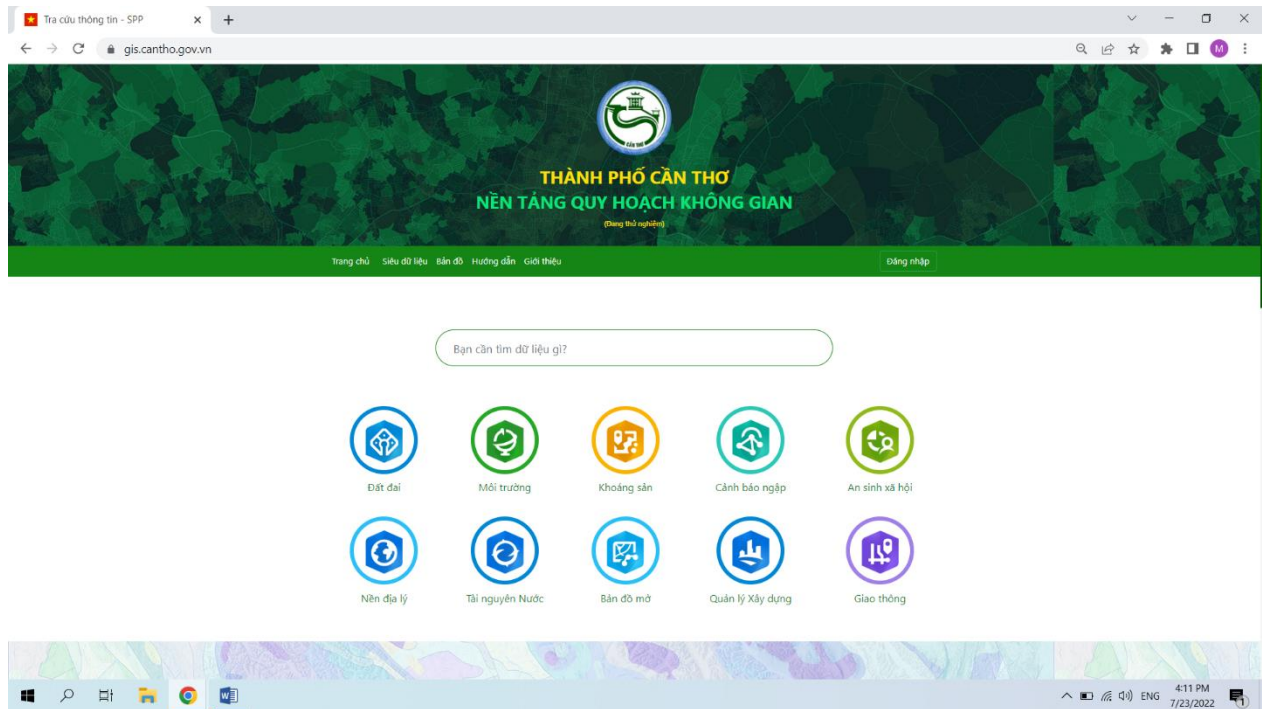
Tra cứu thông tin - SPP × +

gis.cantho.gov.vn

M

CẦN THƠ

THÀNH PHỐ CẦN THƠ
NỀN TẢNG QUY HOẠCH KHÔNG GIAN
(Đang thử nghiệm)

Trang chủ Siêu dữ liệu Bản đồ Hướng dẫn Giới thiệu

Đăng nhập

Bạn cần tìm dữ liệu gì?

Đất đai

Môi trường

Khoáng sản

Cảnh báo ngập

An sinh xã hội

Nền địa lý

Tài nguyên Nước

Bản đồ mở

Quản lý Xây dựng

Giao thông

ENG 4:11 PM 7/23/2022